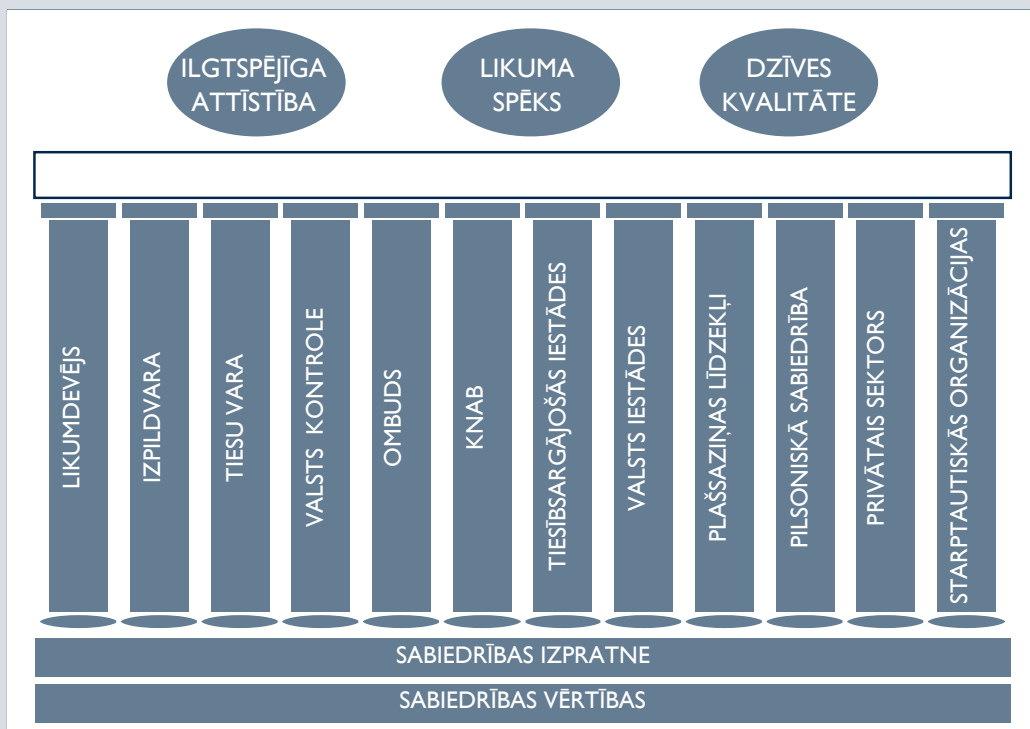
ILGTSPĒJĪGA ATTĪSTĪBA

LIKUMA SPĒKS

DZĪVES KVALITĀTE

LIKUMDEVĒJS

IZPILDVARA

TIESU VARA

VALSTS KONTROLE

OMBUDS

KNAB

TIESĪBSARGĀJOŠĀS IESTĀDES

VALSTS IESTĀDES

PLAŠSAZIŅAS LĪDZEKĻI

PILSONISKĀ SABIEDRĪBA

PRIVĀTAIS SEKTORS

STARPTAUTISKĀS ORGANIZĀCIJAS

SABIEDRĪBAS IZPRATNE

SABIEDRĪBAS VĒRTĪBAS